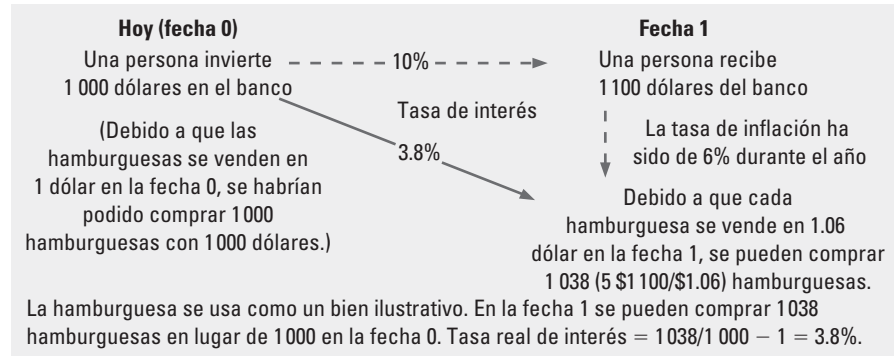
**Hoy (fecha 0)**

Una persona invierte 1 000 dólares en el banco

10%

Tasa de interés

3.8%

(Debido a que las hamburguesas se venden en 1 dólar en la fecha 0, se habrían podido comprar 1 000 hamburguesas con 1 000 dólares.)

**Fecha 1**

Una persona recibe 1 100 dólares del banco

La tasa de inflación ha sido de 6% durante el año

Debido a que cada hamburguesa se vende en 1.06 dólar en la fecha 1, se pueden comprar 1 038 (5 \$1 100/\$1.06) hamburguesas.

La hamburguesa se usa como un bien ilustrativo. En la fecha 1 se pueden comprar 1 038 hamburguesas en lugar de 1 000 en la fecha 0. Tasa real de interés $= 1038/1\,000 - 1 = 3.8\%$.